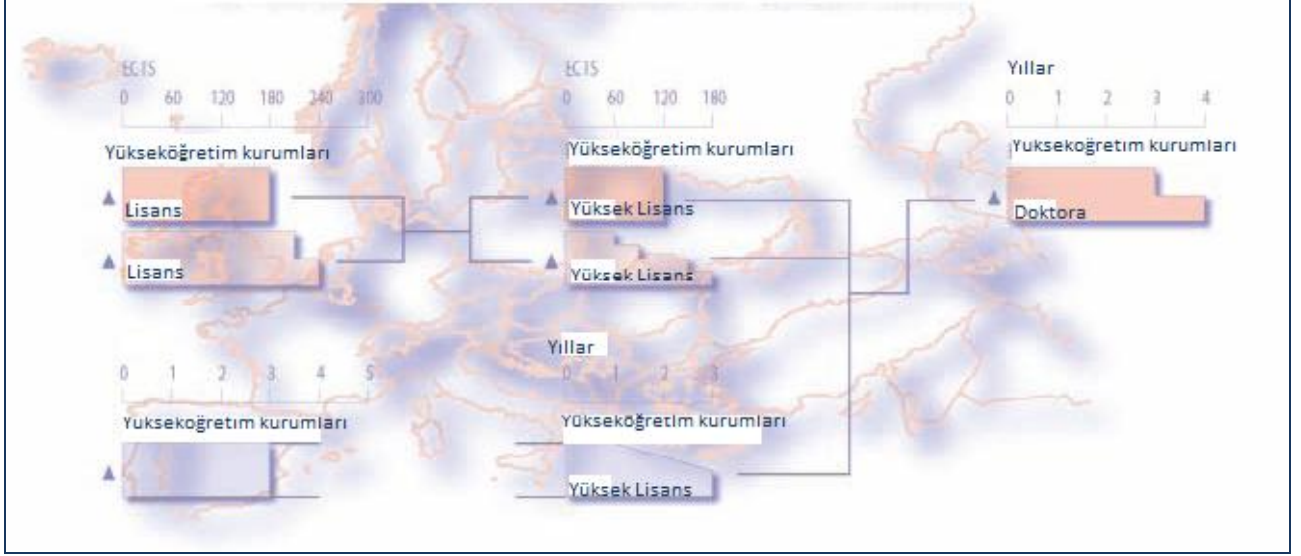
ECTS
0 60 120 180 240 300
Yükseköğretim kurumları
Lisans
Lisans

ECTS
0 60 120 180
Yükseköğretim kurumları
Yüksek Lisans
Yüksek Lisans

Yıllar
0 1 2 3 4
Yuksekoğretim kurumları
Doktora

0 1 2 3 4 5
Yuksekoğretim kurumları

Yıllar
0 1 2 3
Yükseköğretim kurumları
Yüksek Lisans